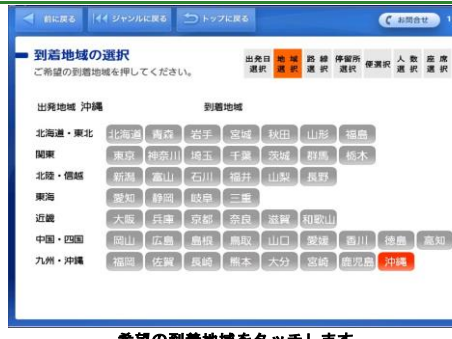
前に戻る　ジャンルに戻る　トップに戻る　お問合せ

到着地域の選択
ご希望の到着地域を押してください。

出発日選択　地域選択　路線選択　停留所選択　便選択　人数選択　座席選択

出発地域 沖縄　到着地域

北海道・東北　北海道　青森　岩手　宮城　秋田　山形　福島
関東　東京　神奈川　埼玉　千葉　茨城　群馬　栃木
北陸・信越　新潟　富山　石川　福井　山梨　長野
東海　愛知　静岡　岐阜　三重
近畿　大阪　兵庫　京都　奈良　滋賀　和歌山
中国・四国　岡山　広島　島根　鳥取　山口　愛媛　香川　徳島　高知
九州・沖縄　福岡　佐賀　長崎　熊本　大分　宮崎　鹿児島　沖縄

希望の到着地域をタッチします